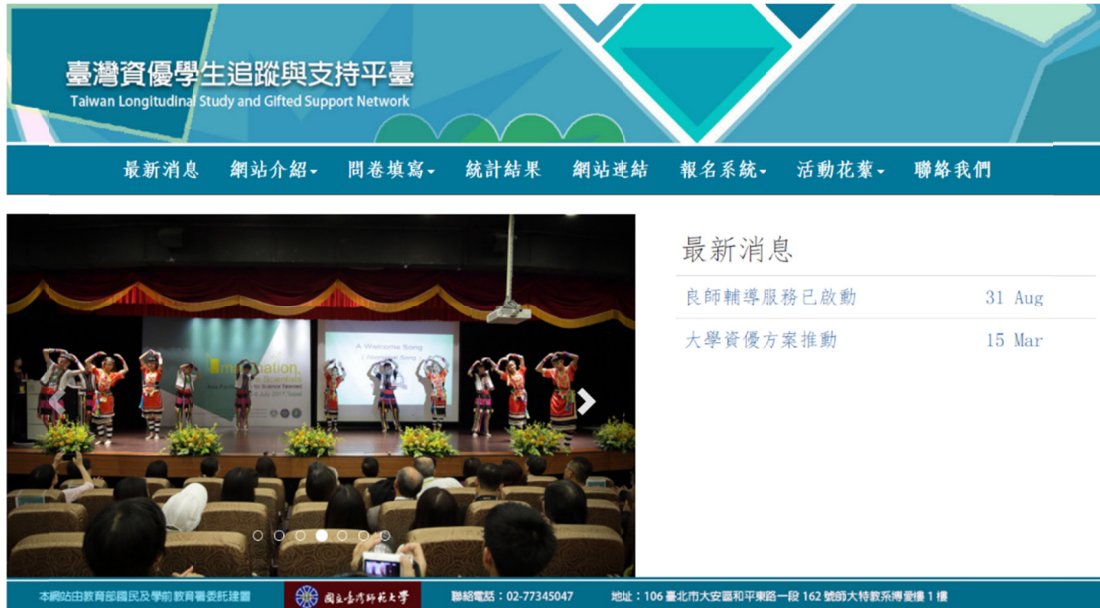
臺灣資優學生追蹤與支持平臺
Taiwan Longitudinal Study and Gifted Support Network

最新消息 網站介紹 問卷填寫 統計結果 網站連結 報名系統 活動花絮 聯絡我們

Innovation
A Welcome Song

最新消息

良師輔導服務已啟動 31 Aug

大學資優方案推動 15 Mar

本網站由教育部國民及學前教育署委託建置 國立臺灣師範大學 聯絡電話：02-77345047 地址：106 臺北市大安區和平東路一段 162 號師大特教系博愛樓 1 樓